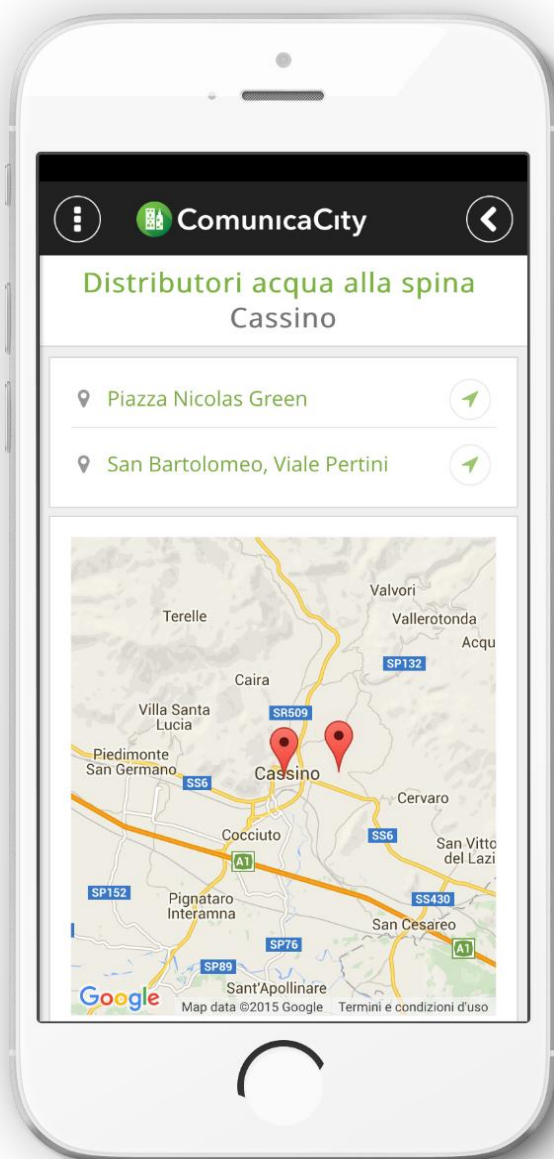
ComunicaCity

Distributori acqua alla spina
Cassino

Piazza Nicolas Green

San Bartolomeo, Viale Pertini

Valvori
Terelle
Vallerotonda
Acqu
SP132
Caira
Villa Santa Lucia
SR509
Piedimonte San Germano
SS6
Cassino
Cervaro
Cocciuto
SS6
San Vitto del Lazi
A1
SP152
Pignataro Interamna
SS430
San Cesareo
SP76
A1
SP89
Sant'Apollinare
Google
Map data ©2015 Google
Termini e condizioni d'uso